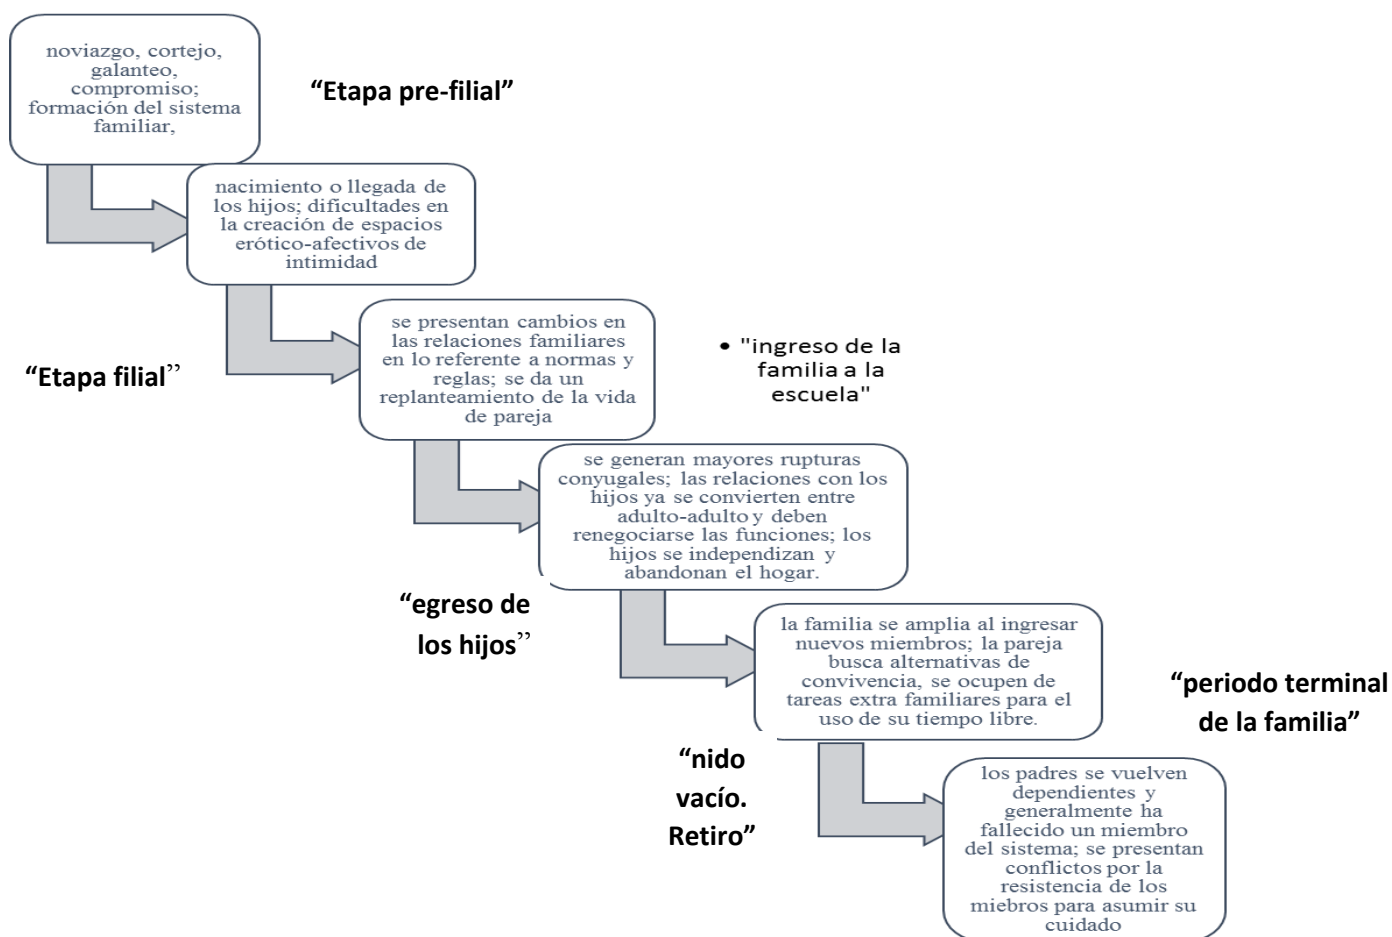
noviazgo, cortejo, galanteo, compromiso; formación del sistema familiar,

“Etapa pre-filial”

nacimiento o llegada de los hijos; dificultades en la creación de espacios erótico-afectivos de intimidad

“Etapa filial”

se presentan cambios en las relaciones familiares en lo referente a normas y reglas; se da un replanteamiento de la vida de pareja

• "ingreso de la familia a la escuela"

se generan mayores rupturas conyugales; las relaciones con los hijos ya se convierten entre adulto-adulto y deben renegociarse las funciones; los hijos se independizan y abandonan el hogar.

“egreso de los hijos”

la familia se amplia al ingresar nuevos miembros; la pareja busca alternativas de convivencia, se ocupen de tareas extra familiares para el uso de su tiempo libre.

“periodo terminal de la familia”

“nido vacío. Retiro”

los padres se vuelven dependientes y generalmente ha fallecido un miembro del sistema; se presentan conflictos por la resistencia de los miebros para asumir su cuidado